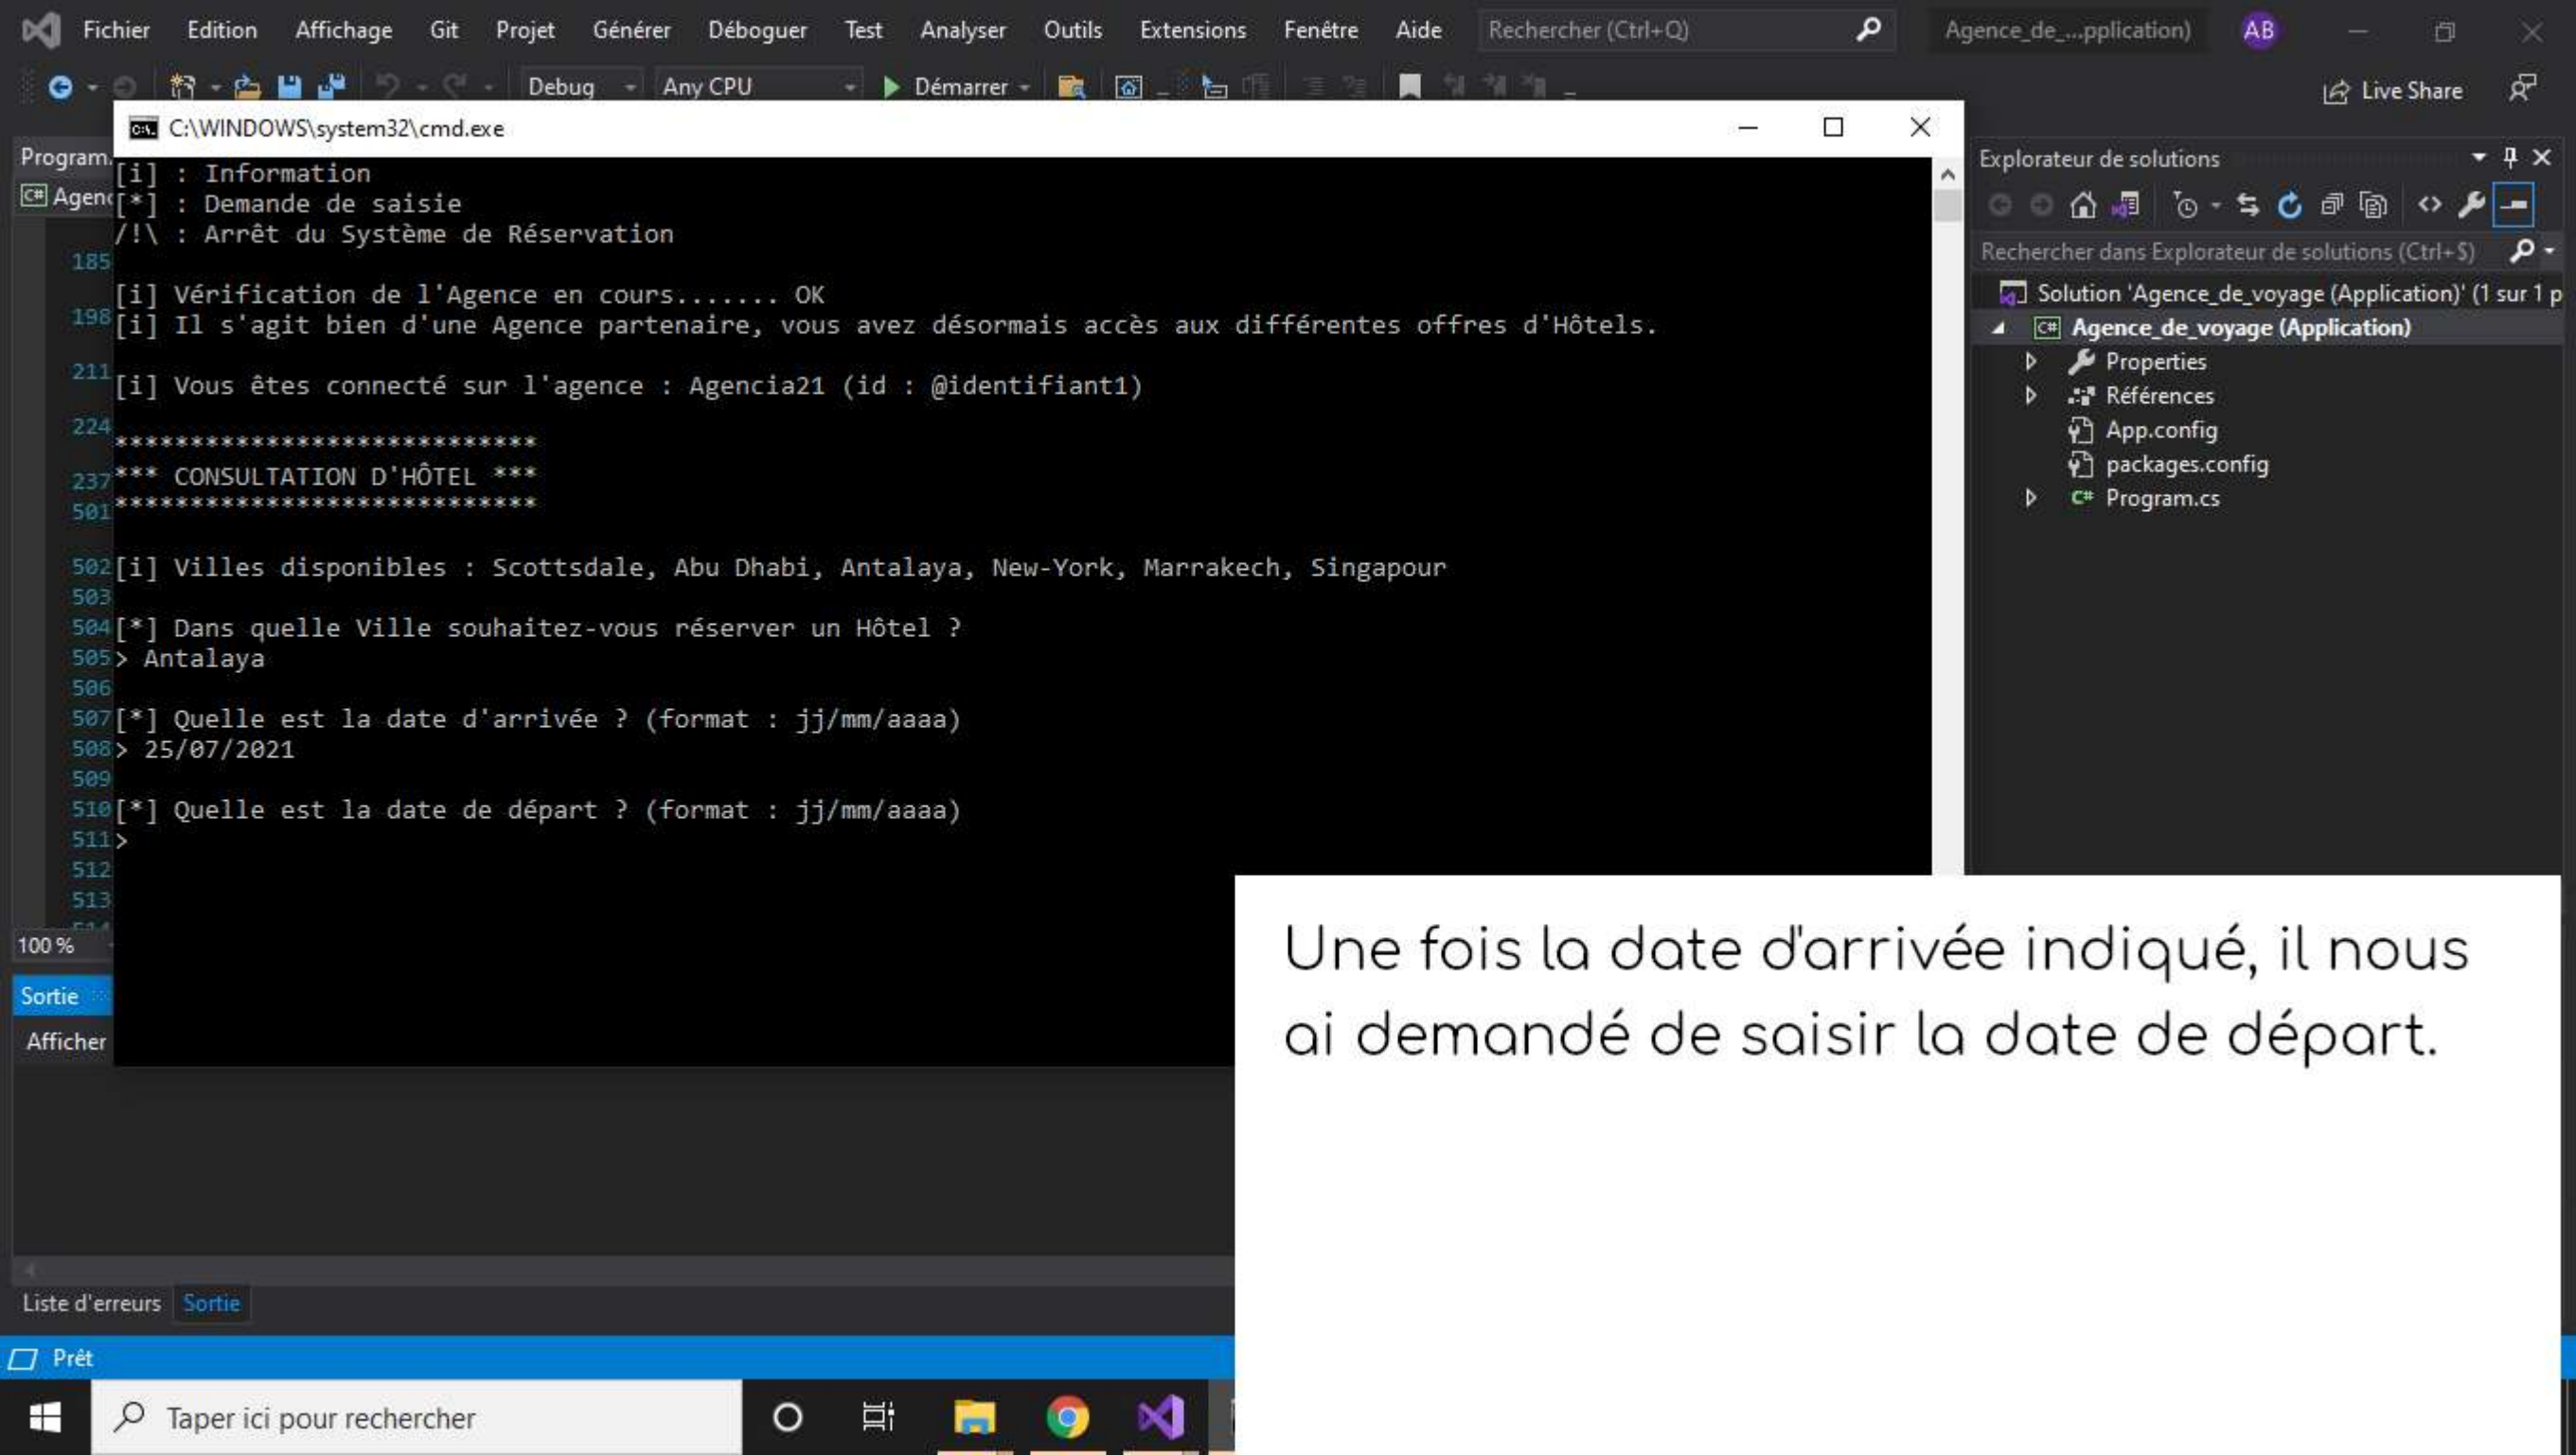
Fichier Edition Affichage Git Projet Générer Déboguer Test Analyser Outils Extensions Fenêtre Aide Rechercher (Ctrl+Q) Agence_de_...pplication) AB

Debug Any CPU Démarrer Live Share

C:\WINDOWS\system32\cmd.exe

Program. Agen

[i] : Information
[*] : Demande de saisie
/!\ : Arrêt du Système de Réservation

[i] Vérification de l'Agence en cours....... OK
[i] Il s'agit bien d'une Agence partenaire, vous avez désormais accès aux différentes offres d'Hôtels.

[i] Vous êtes connecté sur l'agence : Agencia21 (id : @identifiant1)

***************************
*** CONSULTATION D'HÔTEL ***
***************************

[i] Villes disponibles : Scottsdale, Abu Dhabi, Antalaya, New-York, Marrakech, Singapour

[*] Dans quelle Ville souhaitez-vous réserver un Hôtel ?
> Antalaya

[*] Quelle est la date d'arrivée ? (format : jj/mm/aaaa)
> 25/07/2021

[*] Quelle est la date de départ ? (format : jj/mm/aaaa)
>

185 198 211 224 237 501 502 503 504 505 506 507 508 509 510 511 512 513

100 %

Sortie

Afficher

Explorateur de solutions

Rechercher dans Explorateur de solutions (Ctrl+$)

Solution 'Agence_de_voyage (Application)' (1 sur 1 p
Agence_de_voyage (Application)
Properties
Références
App.config
packages.config
Program.cs

Une fois la date d'arrivée indiqué, il nous ai demandé de saisir la date de départ.

Liste d'erreurs Sortie

Prêt

Taper ici pour rechercher